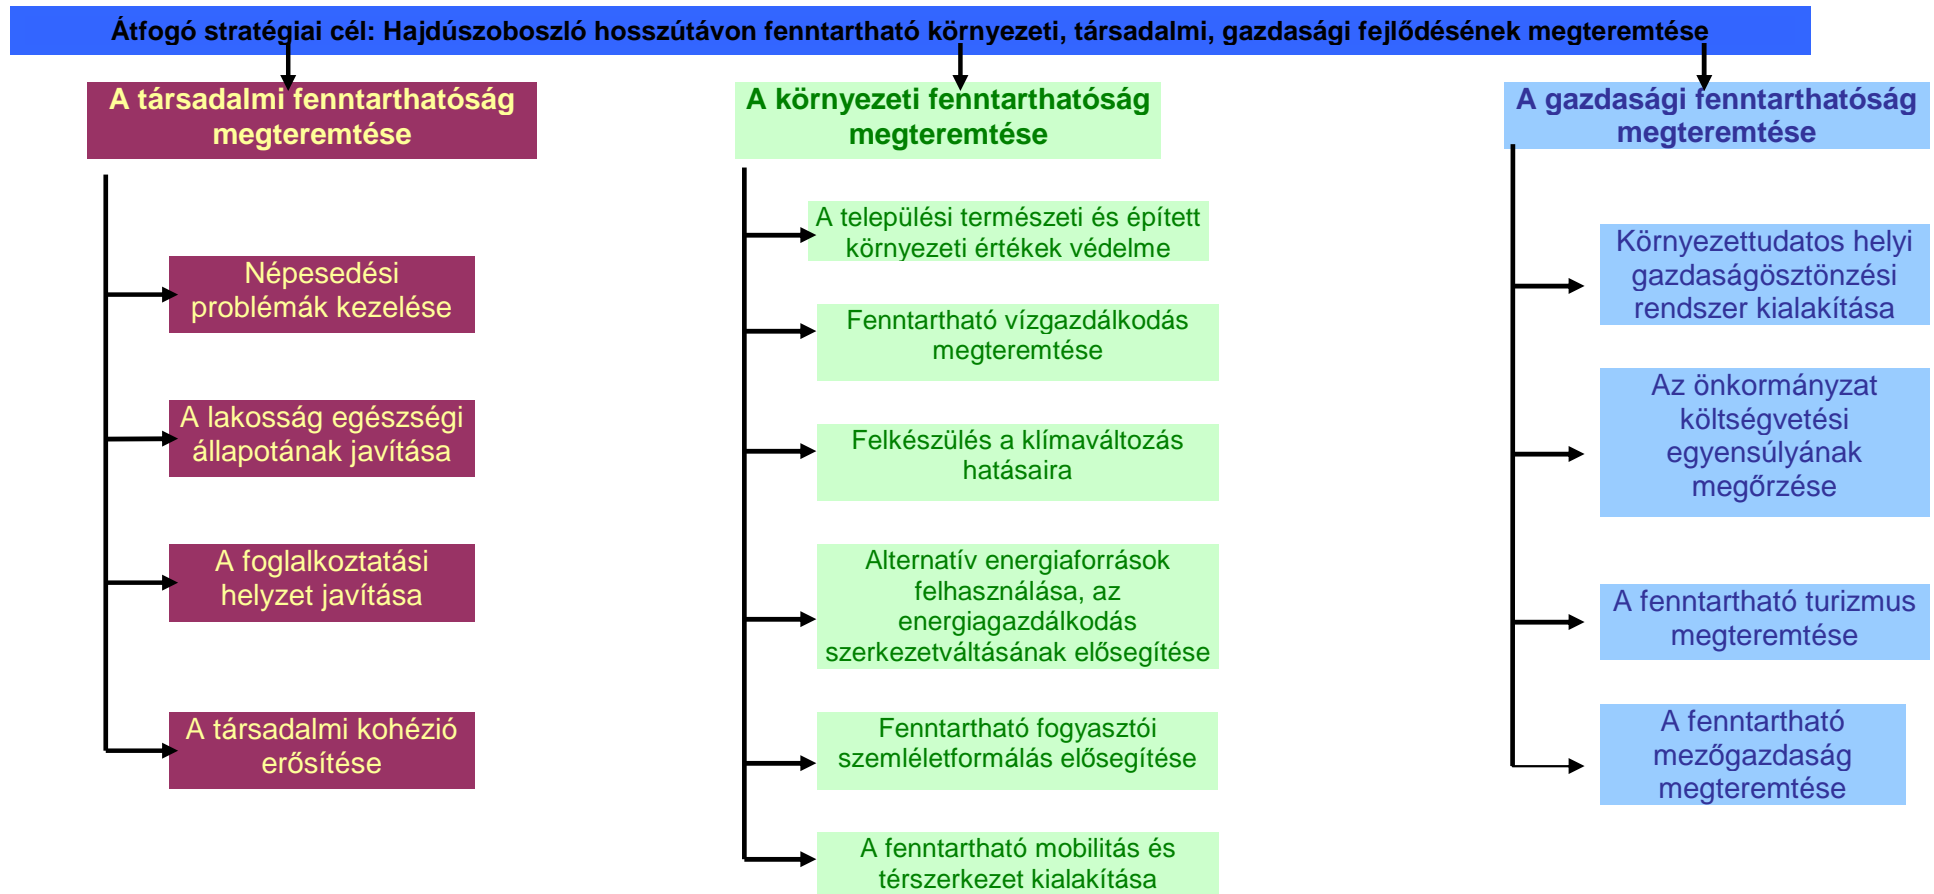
Átfogó stratégiai cél: Hajdúszoboszló hosszútávon fenntartható környezeti, társadalmi, gazdasági fejlődésének megteremtése

A társadalmi fenntarthatóság megteremtése

Népesedési problémák kezelése

A lakosság egészségi állapotának javítása

A foglalkoztatási helyzet javítása

A társadalmi kohézió erősítése

A környezeti fenntarthatóság megteremtése

A települési természeti és épített környezeti értékek védelme

Fenntartható vízgazdálkodás megteremtése

Felkészülés a klímaváltozás hatásaira

Alternatív energiaforrások felhasználása, az energiagazdálkodás szerkezetváltásának elősegítése

Fenntartható fogyasztói szemléletformálás elősegítése

A fenntartható mobilitás és térszerkezet kialakítása

A gazdasági fenntarthatóság megteremtése

Környezettudatos helyi gazdaságösztönzési rendszer kialakítása

Az önkormányzat költségvetési egyensúlyának megőrzése

A fenntartható turizmus megteremtése

A fenntartható mezőgazdaság megteremtése